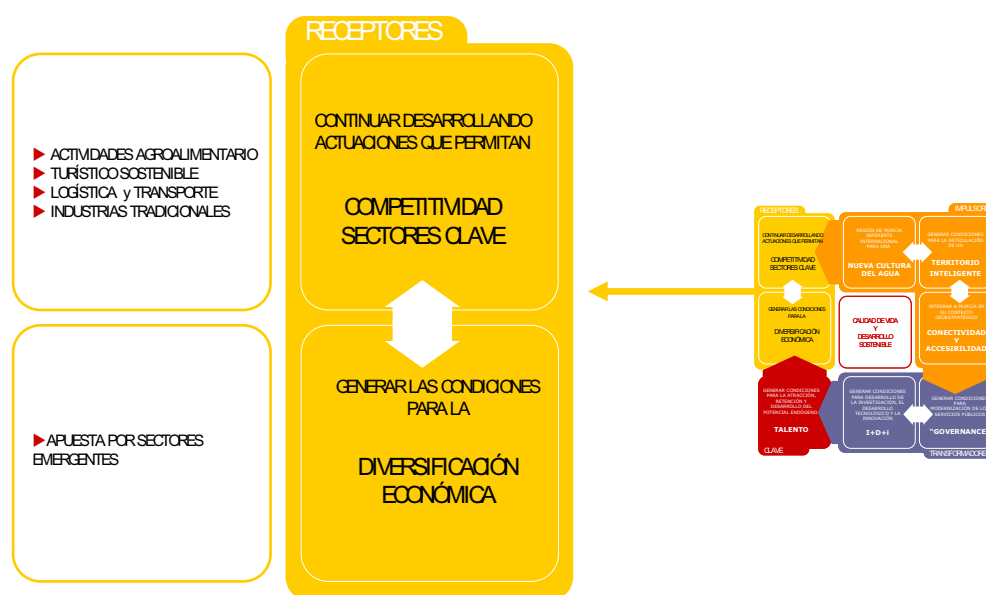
RECEPTORES

CONTINUAR DESARROLLANDO ACTUACIONES QUE PERMITAN

COMPETITIVIDAD SECTORES CLAVE

GENERAR LAS CONDICIONES PARA LA

DIVERSIFICACIÓN ECONÓMICA

ACTIVIDADES AGROALIMENTARIO
TURÍSTICO SOSTENIBLE
LOGÍSTICA y TRANSPORTE
INDUSTRIAS TRADICIONALES

APUESTA POR SECTORES EMERGENTES

RECEPTORES
CONTINUAR DESARROLLANDO ACTUACIONES QUE PERMITAN
COMPETITIVIDAD SECTORES CLAVE
GENERAR LAS CONDICIONES PARA LA
DIVERSIFICACIÓN ECONÓMICA

IMPULSOR
REGIÓN DE PUNTA REFERENTE INTERNACIONAL PARA UNA
NUEVA CULTURA DEL AGUA
GENERAR CONDICIONES PARA LA ARTICULACIÓN DE UN
TERRITORIO INTELIGENTE
CALIDAD DE VIDA Y DESARROLLO SOSTENIBLE
INTEGRAR A MURCIA EN SU CONTEXTO GEOESTRATÉGICO
CONECTIVIDAD Y ACCESIBILIDAD

GENERAR CONDICIONES PARA LA ATRACCIÓN, RETENCIÓN Y DESARROLLO DEL POTENCIAL ENDÓGENO
TALENTO
CLAVE
GENERAR CONDICIONES PARA EL DESARROLLO DE LA INVESTIGACIÓN, EL DESARROLLO TECNOLÓGICO Y LA INNOVACIÓN
I+D+i
GENERAR CONDICIONES PARA MODERNIZACIÓN DE LOS SERVICIOS PÚBLICOS
"GOVERNANCE
TRANSFORMADORES